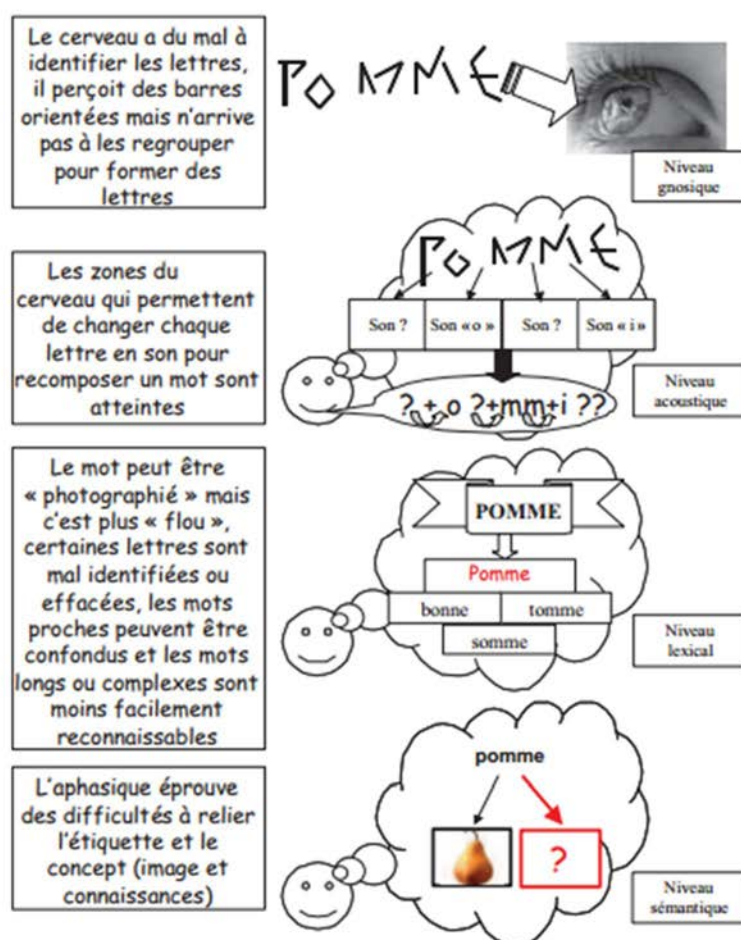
Le cerveau a du mal à identifier les lettres, il perçoit des barres orientées mais n'arrive pas à les regrouper pour former des lettres

POMME

Niveau gnosique

Les zones du cerveau qui permettent de changer chaque lettre en son pour recomposer un mot sont atteintes

POMME

| Son ? | Son « o » | Son ? | Son « i » |
|---|---|---|---|

? + o ? + mm + i ??

Niveau acoustique

Le mot peut être « photographié » mais c'est plus « flou », certaines lettres sont mal identifiées ou effacées, les mots proches peuvent être confondus et les mots longs ou complexes sont moins facilement reconnaissables

POMME

Pomme

bonne

tomme

somme

Niveau lexical

L'aphasique éprouve des difficultés à relier l'étiquette et le concept (image et connaissances)

pomme

?

Niveau sémantique